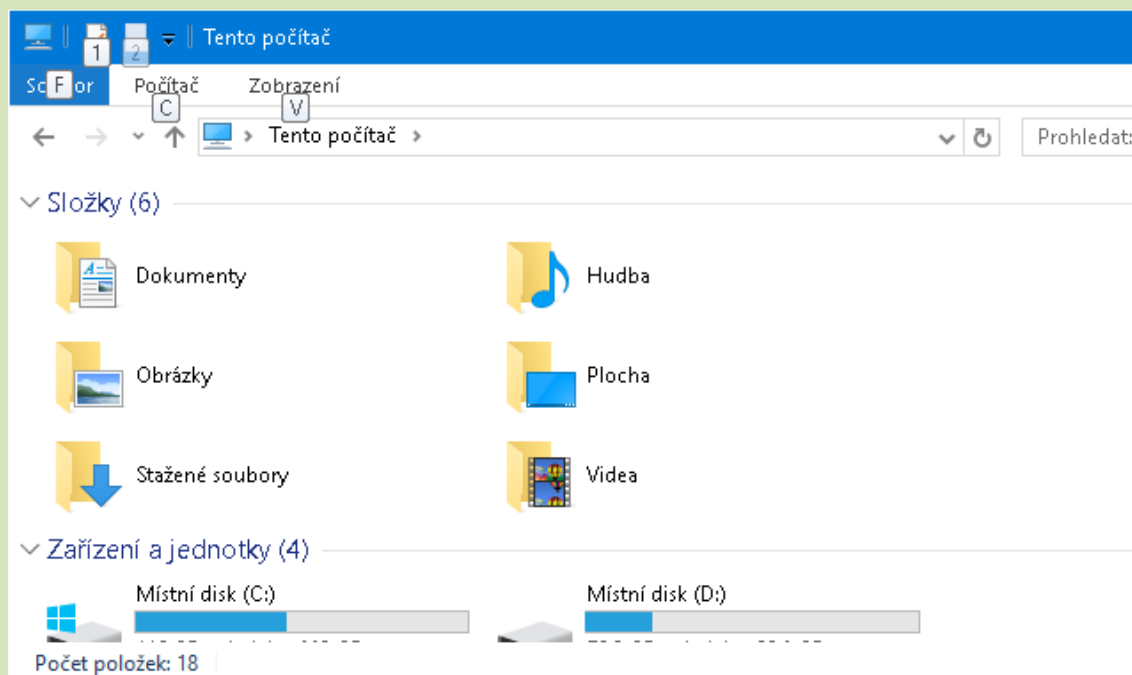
1 2 Tento počítač

So F or Počítač Zobrazení
C V

Tento počítač

Prohledat

Složky (6)

Dokumenty

Hudba

Obrázky

Plocha

Stažené soubory

Videa

Zařízení a jednotky (4)

Místní disk (C:)

Místní disk (D:)

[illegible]

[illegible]

Počet položek: 18